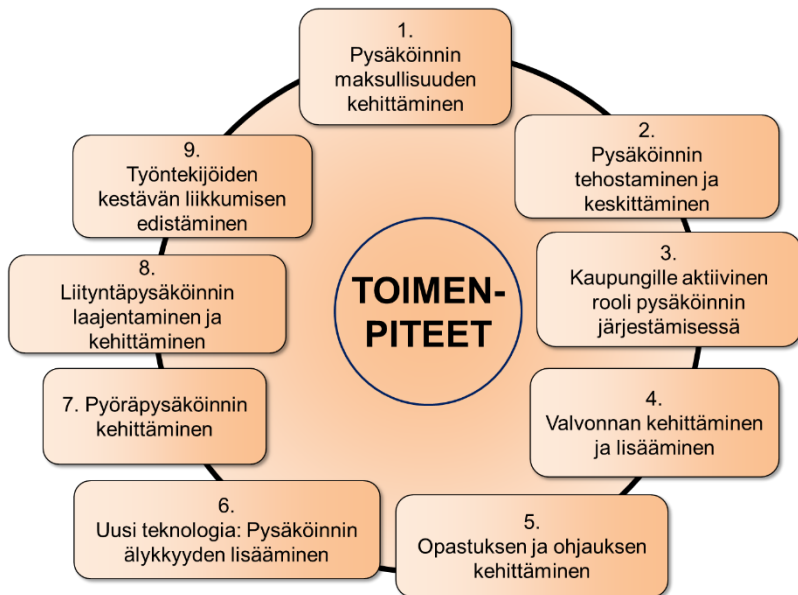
TOIMEN-PITEET

1. Pysäköinnin maksullisuuden kehittäminen

2. Pysäköinnin tehostaminen ja keskittäminen

3. Kaupungille aktiivinen rooli pysäköinnin järjestämisessä

4. Valvonnan kehittäminen ja lisääminen

5. Opastuksen ja ohjauksen kehittäminen

6. Uusi teknologia: Pysäköinnin älykkyyden lisääminen

7. Pyöräpysäköinnin kehittäminen

8. Liityntäpysäköinnin laajentaminen ja kehittäminen

9. Työntekijöiden kestävän liikkumisen edistäminen